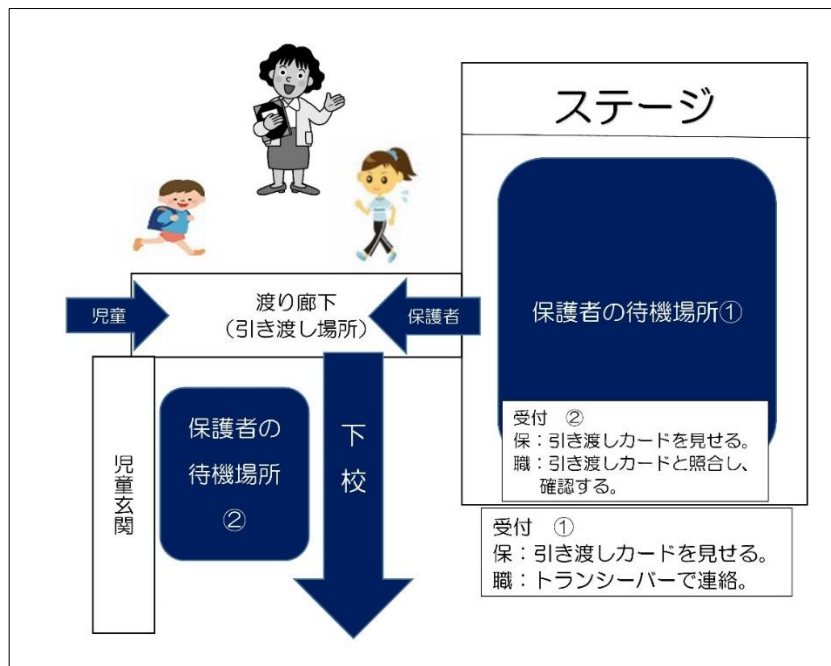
ステージ

児童

渡り廊下
（引き渡し場所）

保護者

保護者の待機場所①

受付　②
保：引き渡しカードを見せる。
職：引き渡しカードと照合し、確認する。

児童玄関

保護者の待機場所
②

下校

受付　①
保：引き渡しカードを見せる。
職：トランシーバーで連絡。